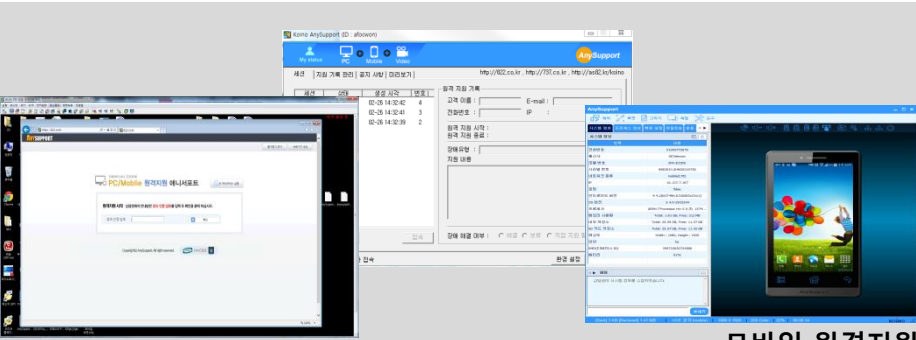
Koino AnySupport (ID : afoowon)

My status PC Mobile Video

AnySupport

세션 | 지원 기록 관리 | 공지 사항 | 미리보기

http://802.co.kr , http://791.co.kr , http://ad82.kr/koino

| 세션 | 상태 | 실행 시각 | 번호 |
|---|---|---|---|
| | | 02-26 14:32:42 | 4 |
| | | 02-26 14:32:41 | 3 |
| | | 02-26 14:32:39 | 2 |

원격 지원 기록

고객 이름 :
E-mail :
전화번호 :
IP :

원격 지원 시작 :
원격 지원 종료 :

장애유형 :
지원 내용

장애 해결 여부 :

환경 설정

AnySupport

PC/Mobile 원격지원 애니서포트

AnySupport

모바일 원격지원